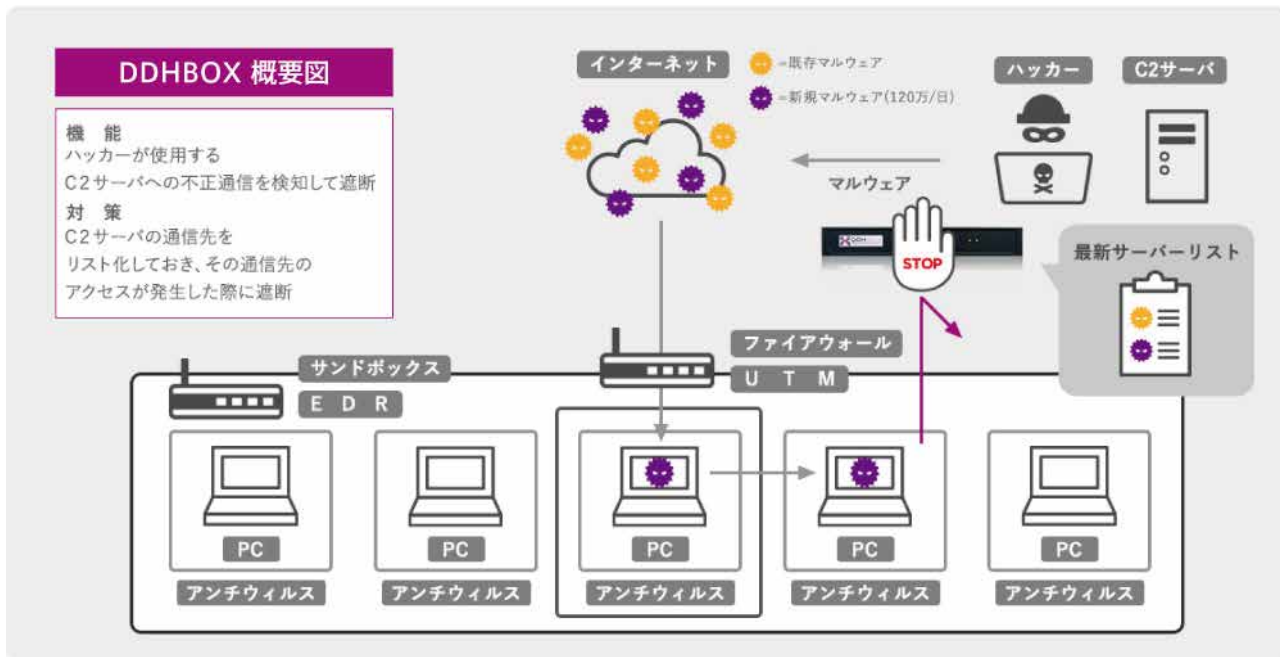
DDHBOX 概要図

機　能
ハッカーが使用する
C2サーバへの不正通信を検知して遮断
対　策
C2サーバの通信先を
リスト化しておき、その通信先の
アクセスが発生した際に遮断

インターネット
=既存マルウェア
=新規マルウェア(120万/日)

ハッカー
C2サーバ

マルウェア

STOP

最新サーバーリスト

ファイアウォール
U T M

サンドボックス
E D R

PC
アンチウィルス
PC
アンチウィルス
PC
アンチウィルス
PC
アンチウィルス
PC
アンチウィルス